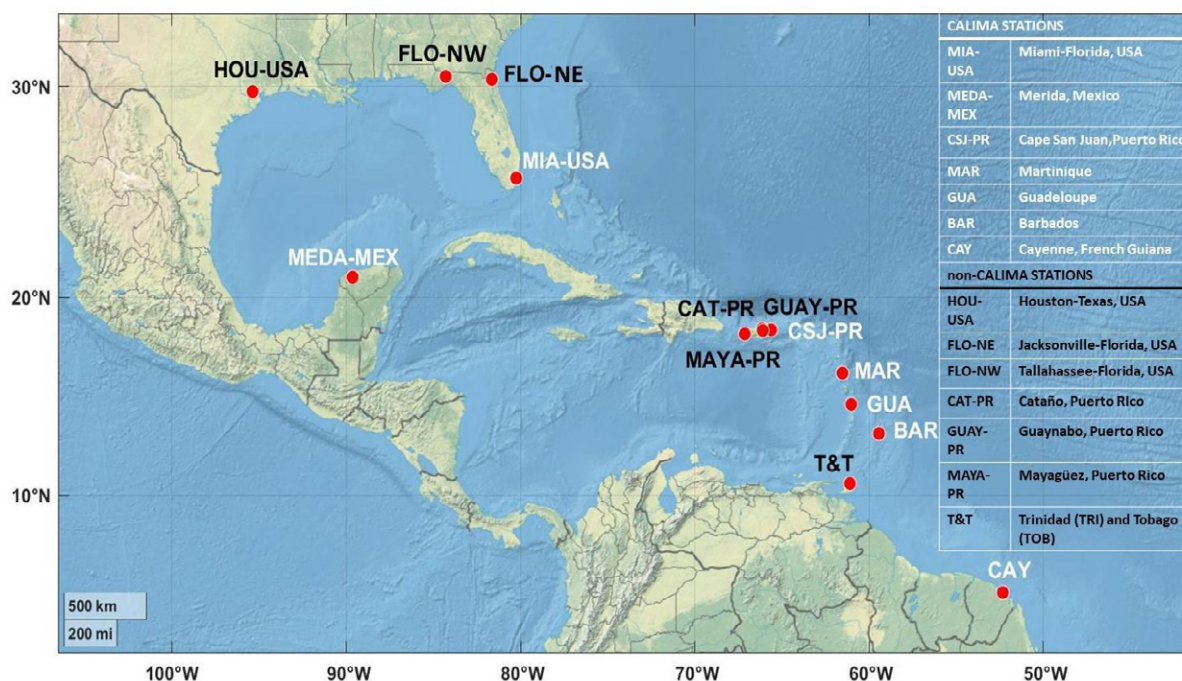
HOU-USA
FLO-NW
FLO-NE
MIA-USA
MEDA-MEX
CAT-PR
GUAY-PR
CSJ-PR
MAYA-PR
MAR
GUA
BAR
T&T
CAY

| CALIMA STATIONS | |
|---|---|
| MIA-USA | Miami-Florida, USA |
| MEDA-MEX | Merida, Mexico |
| CSJ-PR | Cape San Juan,Puerto Rico |
| MAR | Martinique |
| GUA | Guadeloupe |
| BAR | Barbados |
| CAY | Cayenne, French Guiana |
| non-CALIMA STATIONS | |
| HOU-USA | Houston-Texas, USA |
| FLO-NE | Jacksonville-Florida, USA |
| FLO-NW | Tallahassee-Florida, USA |
| CAT-PR | Cataño, Puerto Rico |
| GUAY-PR | Guaynabo, Puerto Rico |
| MAYA-PR | Mayagüez, Puerto Rico |
| T&T | Trinidad (TRI) and Tobago (TOB) |

30°N
20°N
10°N
500 km
200 mi
100°W
90°W
80°W
70°W
60°W
50°W